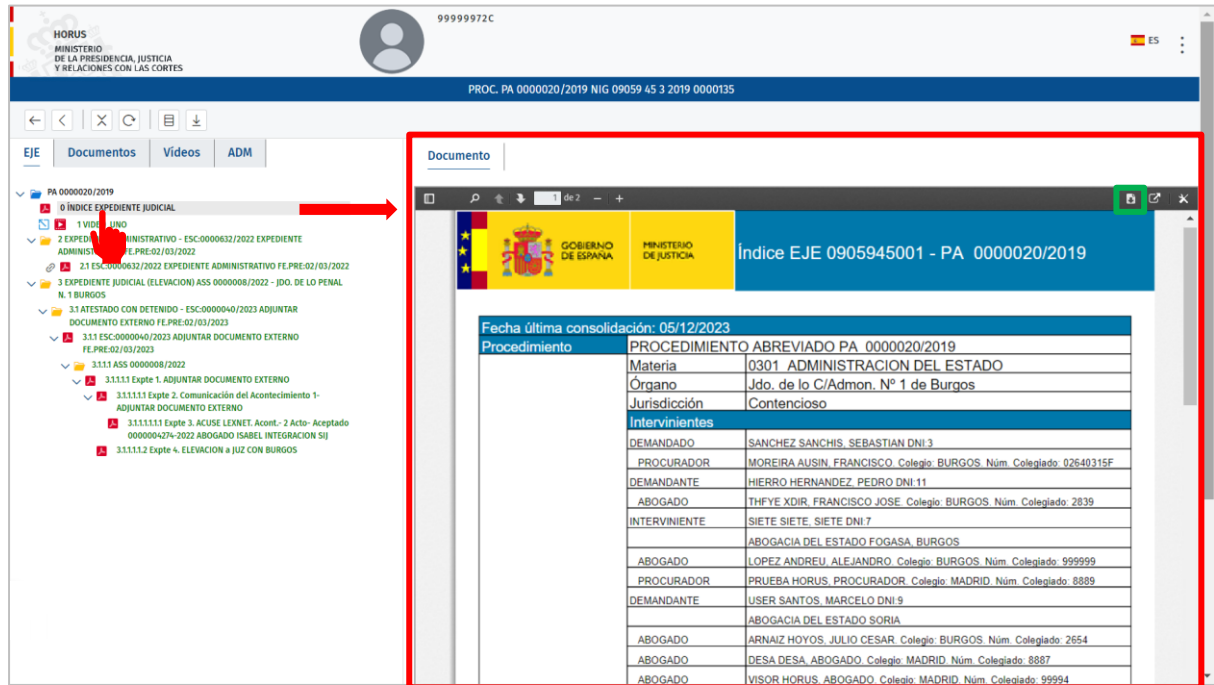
HORUS
MINISTERIO
DE LA PRESIDENCIA, JUSTICIA
Y RELACIONES CON LAS CORTES

99999972C

ES

PROC. PA 0000020/2019 NIG 09059 45 3 2019 0000135

EJE | Documentos | Vídeos | ADM

PA 0000020/2019
0 ÍNDICE EXPEDIENTE JUDICIAL
1 VIDEO UNO
2 EXPEDIENTE ADMINISTRATIVO - ESC:0000632/2022 EXPEDIENTE ADMINISTRATIVO FE.PRE:02/03/2022
2.1 ESC:0000632/2022 EXPEDIENTE ADMINISTRATIVO FE.PRE:02/03/2022
3 EXPEDIENTE JUDICIAL (ELEVACION) ASS 0000008/2022 - JDO. DE LO PENAL N. 1 BURGOS
3.1 ATESTADO CON DETENIDO - ESC:0000040/2023 ADJUNTAR DOCUMENTO EXTERNO FE.PRE:02/03/2023
3.1.1 ESC:0000040/2023 ADJUNTAR DOCUMENTO EXTERNO FE.PRE:02/03/2023
3.1.1.1 ASS 0000008/2022
3.1.1.1.1 Expte 1. ADJUNTAR DOCUMENTO EXTERNO
3.1.1.1.1.1 Expte 2. Comunicación del Acontecimiento 1- ADJUNTAR DOCUMENTO EXTERNO
3.1.1.1.1.1.1 Expte 3. ACUSE LEXNET. Acont.- 2 Acto- Aceptado 0000004274-2022 ABOGADO ISABEL INTEGRACION SIJ
3.1.1.1.1.2 Expte 4. ELEVACION a JUZ CON BURGOS

Documento

1 de 2

GOBIERNO DE ESPAÑA
MINISTERIO DE JUSTICIA
Índice EJE 0905945001 - PA 0000020/2019

Fecha última consolidación: 05/12/2023

| Procedimiento | PROCEDIMIENTO ABREVIADO PA 0000020/2019 | |
|---|---|---|
| | Materia | 0301 ADMINISTRACION DEL ESTADO |
| | Órgano | Jdo. de lo C/Admon. Nº 1 de Burgos |
| | Jurisdicción | Contencioso |
| | Intervinientes | |
| | DEMANDADO | SANCHEZ SANCHIS, SEBASTIAN DNI:3 |
| | PROCURADOR | MOREIRA AUSIN, FRANCISCO. Colegio: BURGOS. Núm. Colegiado: 02640315F |
| | DEMANDANTE | HIERRO HERNANDEZ, PEDRO DNI:11 |
| | ABOGADO | THFYE XDIR, FRANCISCO JOSE. Colegio: BURGOS. Núm. Colegiado: 2839 |
| | INTERVINIENTE | SIETE SIETE, SIETE DNI:7 |
| | | ABOGACIA DEL ESTADO FOGASA, BURGOS |
| | ABOGADO | LOPEZ ANDREU, ALEJANDRO. Colegio: BURGOS. Núm. Colegiado: 999999 |
| | PROCURADOR | PRUEBA HORUS, PROCURADOR. Colegio: MADRID. Núm. Colegiado: 8889 |
| | DEMANDANTE | USER SANTOS, MARCELO DNI:9 |
| | | ABOGACIA DEL ESTADO SORIA |
| | ABOGADO | ARNAIZ HOYOS, JULIO CESAR. Colegio: BURGOS. Núm. Colegiado: 2654 |
| | ABOGADO | DESA DESA, ABOGADO. Colegio: MADRID. Núm. Colegiado: 8887 |
| | ABOGADO | VISOR HORUS, ABOGADO. Colegio: MADRID. Núm. Colegiado: 99994 |